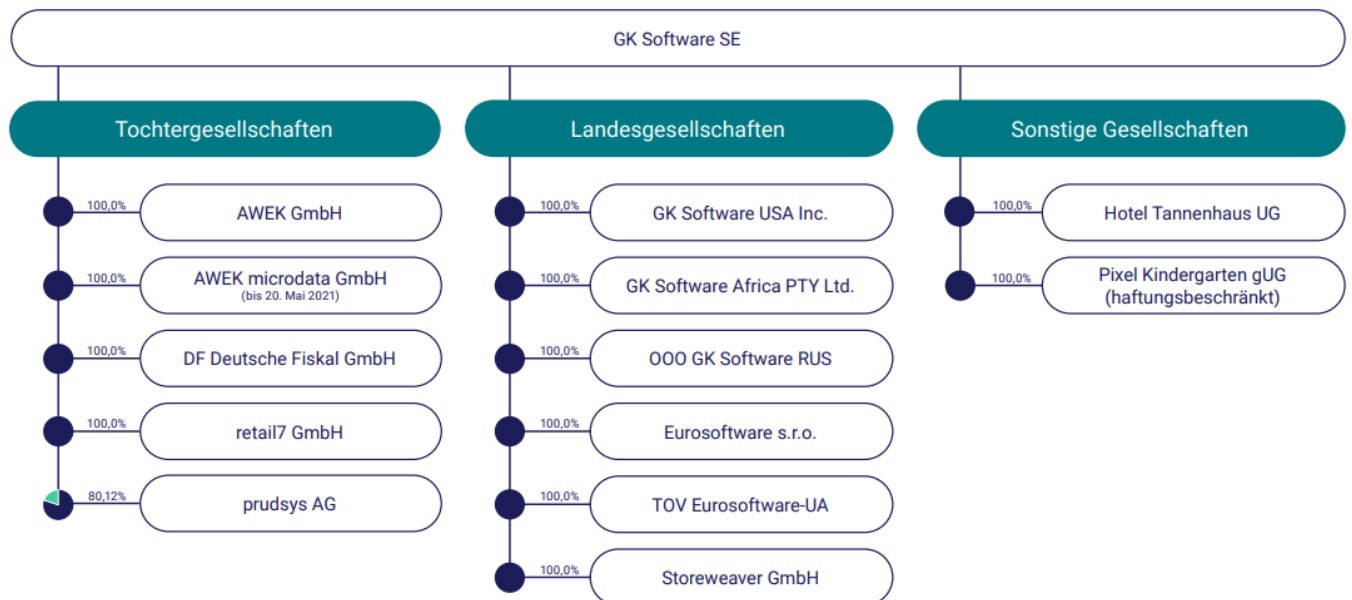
GK Software SE

Tochtergesellschaften

100,0% AWEK GmbH

100,0% AWEK microdata GmbH (bis 20. Mai 2021)

100,0% DF Deutsche Fiskal GmbH

100,0% retail7 GmbH

80,12% prudsys AG

Landesgesellschaften

100,0% GK Software USA Inc.

100,0% GK Software Africa PTY Ltd.

100,0% OOO GK Software RUS

100,0% Eurosoftware s.r.o.

100,0% TOV Eurosoftware-UA

100,0% Storeweaver GmbH

Sonstige Gesellschaften

100,0% Hotel Tannenhaus UG

100,0% Pixel Kindergarten gUG (haftungsbeschränkt)